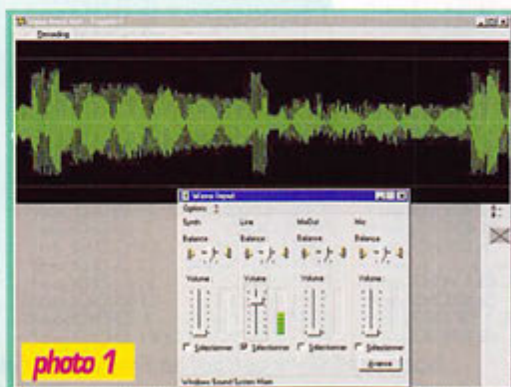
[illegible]
Decoding

Wave Input
Options ?
Synth
Line
MixOut
Mic
Balance
Balance
Balance
Balance
Volume
Volume
Volume
Volume
Sélectionner
Sélectionner
Sélectionner
Sélectionner
Avancé
Windows Sound System Main

photo 1